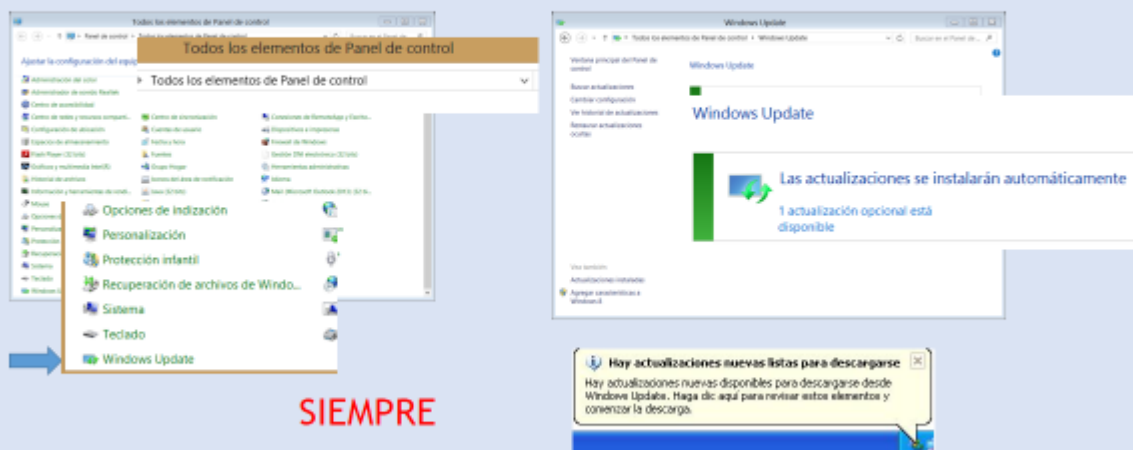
Todos los elementos de Panel de control

Panel de control › Todos los elementos de Panel de control

Ajustar la configuración del equipo

Administración del color
Administrador de sonido Realtek
Centro de accesibilidad
Centro de redes y recursos comparti...
Configuración de ubicación
Espacios de almacenamiento
Flash Player (32 bits)
Gráficos y multimedia Intel(R)
Historial de archivos
Información y herramientas de rend...
Mouse
Opciones
Personaliza
Protección
Recuperación
Sistema
Teclado
Windows U

Centro de sincronización
Cuentas de usuario
Fecha y hora
Fuentes
Grupo Hogar
Iconos del área de notificación
Java (32 bits)

Conexiones de RemoteApp y Escrito...
Dispositivos e impresoras
Firewall de Windows
Gestión DRM electrónica (32 bits)
Herramientas administrativas
Idioma
Mail (Microsoft Outlook 2013) (32 bi...

Todos los elementos de Panel de control

Todos los elementos de Panel de control

Opciones de indización
Personalización
Protección infantil
Recuperación de archivos de Windo...
Sistema
Teclado
Windows Update

SIEMPRE

Windows Update

Panel de control › Windows Update

Buscar en el Panel de control

Ventana principal del Panel de control
Buscar actualizaciones
Cambiar configuración
Ver historial de actualizaciones
Restaurar actualizaciones ocultas

Windows Update

Windows Update

Las actualizaciones se instalarán automáticamente

1 actualización opcional está disponible

Vea también
Actualizaciones instaladas
Agregar características a Windows 8

Hay actualizaciones nuevas listas para descargarse

Hay actualizaciones nuevas disponibles para descargarse desde Windows Update. Haga clic aquí para revisar estos elementos y comenzar la descarga.